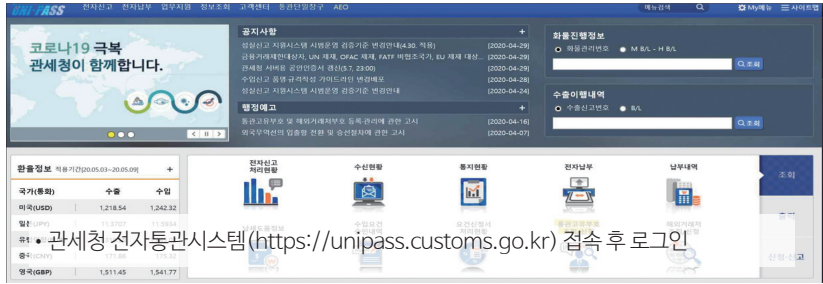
UNI-PASS 전자신고 전자납부 업무지원 정보조회 고객센터 통관단일창구 AEO

메뉴검색 My메뉴 사이트맵

코로나19 극복
관세청이 함께합니다.

공지사항 +
성실신고 지원시스템 시범운영 검증기준 변경안내(4.30. 적용) (2020-04-29)
금융거래제한대상자, UN 제재, OFAC 제재, FATF 비협조국가, EU 제재 대상... (2020-04-29)
관세청 서비스 공인인증서 갱신(4.7. 23:00) (2020-04-29)
수입신고 품명·규격작성 가이드라인 변경배포 (2020-04-28)
성실신고 지원시스템 시범운영 검증기준 변경안내 (2020-04-24)

행정예고 +
통관고유부호 및 해외거래처부호 등록·관리에 관한 고시 (2020-04-16)
외국무역선의 입출항 전환 및 승선절차에 관한 고시 (2020-04-07)

화물진행정보
화물관리번호 M B/L - H B/L
조회

수출이행내역
수출신고번호 B/L
조회

환율정보 적용기간[20.05.03~20.05.09] +
| 국가(통화) | 수출 | 수입 |
|---|---|---|
| 미국(USD) | 1,218.54 | 1,242.32 |
| 일본(JPY) | 11.3707 | 11.5594 |
| 유로 | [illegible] | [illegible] |
| 중국(CNY) | 171.86 | 175.20 |
| 영국(GBP) | 1,511.45 | 1,541.77 |

전자신고 처리현황
수신현황
통지현황
전자납부
납부내역
조회

• 관세청 전자통관시스템(https://unipass.customs.go.kr) 접속 후 로그인